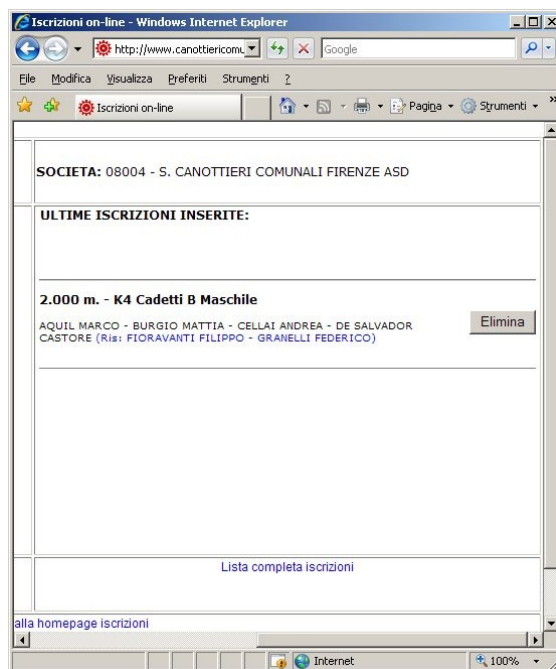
Iscrizioni on-line - Windows Internet Explorer

http://www.canottiericomu

Google

File Modifica Visualizza Preferiti Strumenti ?

Iscrizioni on-line

Pagina Strumenti

SOCIETA: 08004 - S. CANOTTIERI COMUNALI FIRENZE ASD

ULTIME ISCRIZIONI INSERITE:

2.000 m. - K4 Cadetti B Maschile

AQUIL MARCO - BURGIO MATTIA - CELLAI ANDREA - DE SALVADOR CASTORE (Ris: FIORAVANTI FILIPPO - GRANELLI FEDERICO)

Elimina

Lista completa iscrizioni

alla homepage iscrizioni

Internet

100%